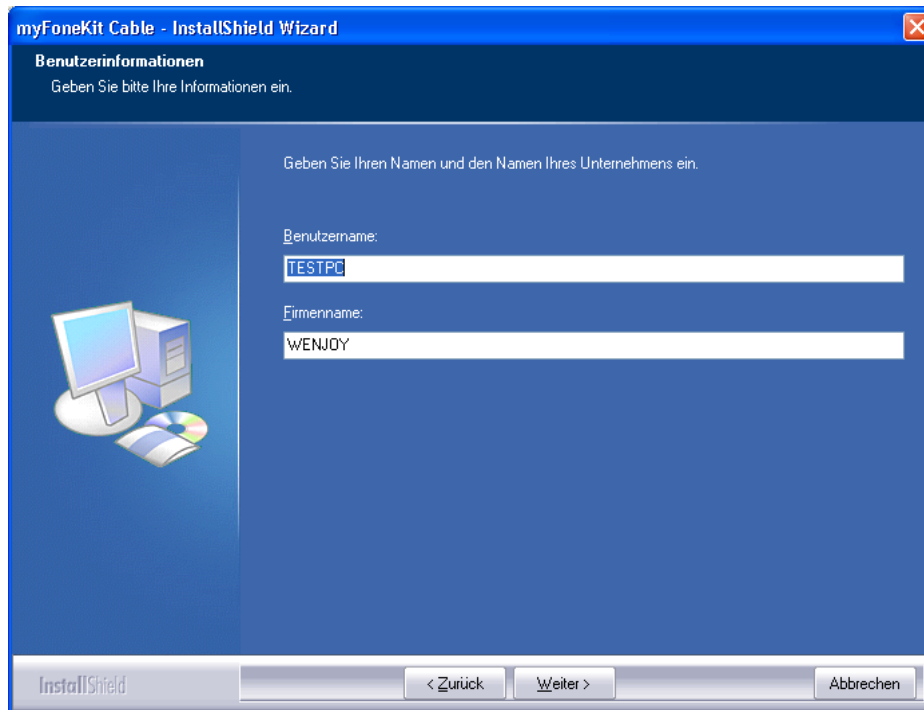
myFoneKit Cable - InstallShield Wizard

Benutzerinformationen
Geben Sie bitte Ihre Informationen ein.

Geben Sie Ihren Namen und den Namen Ihres Unternehmens ein.

Benutzername:
TESTPC

Firmenname:
WENJOY

InstallShield

< Zurück
Weiter >
Abbrechen